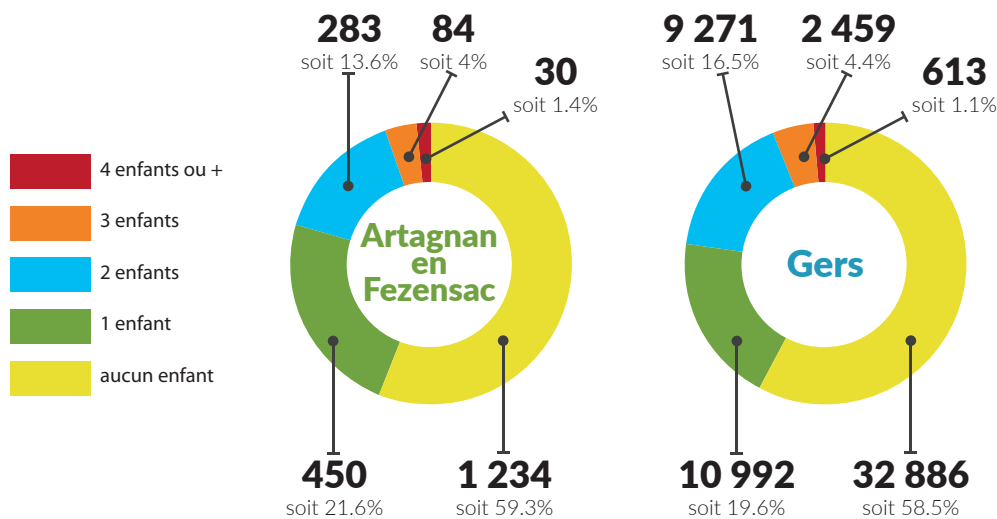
4 enfants ou +
3 enfants
2 enfants
1 enfant
aucun enfant

Artagnan en Fezensac

283
soit 13.6%

84
soit 4%

30
soit 1.4%

450
soit 21.6%

1 234
soit 59.3%

Gers

9 271
soit 16.5%

2 459
soit 4.4%

613
soit 1.1%

10 992
soit 19.6%

32 886
soit 58.5%